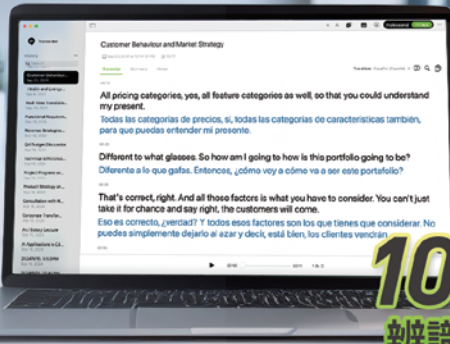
Customer Behaviour and Market Strategy

Transcript Summary Notes

Translation: Español (España)

All pricing categories, yes, all feature categories as well, so that you could understand my present.

Todas las categorías de precios, sí, todas las categorías de características también, para que puedas entender mi presente.

Different to what glasses. So how am I going to how is this portfolio going to be?

Diferente a lo que gafas. Entonces, ¿cómo voy a cómo va a ser este portafolio?

That's correct, right. And all those factors is what you have to consider. You can't just take it for chance and say right, the customers will come.

Eso es correcto, ¿verdad? Y todos esos factores son los que tienes que considerar. No puedes simplemente dejarlo al azar y decir, está bien, los clientes vendrán.

Customer Behaviour

Health and Longevity

Math Video Translation

Functional Requirements

Reverse Strategies

Q4 Budget Discussion

Seminar reflections

Project Progress

Product Strategy

Consultation with

Corporate Transfer

AI Safety Lecture

AI Applications in

10